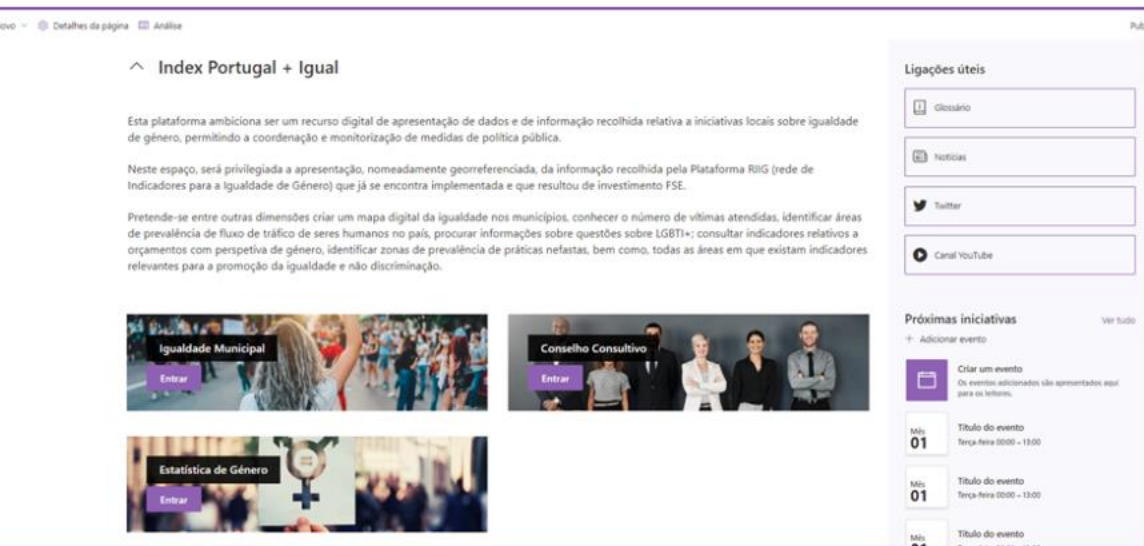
ovo ⌄ Detalhes da página Análise Pub

Index Portugal + Igual

Esta plataforma ambiciona ser um recurso digital de apresentação de dados e de informação recolhida relativa a iniciativas locais sobre igualdade de género, permitindo a coordenação e monitorização de medidas de política pública.

Neste espaço, será privilegiada a apresentação, nomeadamente georreferenciada, da informação recolhida pela Plataforma RIIG (rede de Indicadores para a Igualdade de Género) que já se encontra implementada e que resultou de investimento FSE.

Pretende-se entre outras dimensões criar um mapa digital da igualdade nos municípios, conhecer o número de vítimas atendidas, identificar áreas de prevalência de fluxo de tráfico de seres humanos no país, procurar informações sobre questões sobre LGBTI+; consultar indicadores relativos a orçamentos com perspetiva de género, identificar zonas de prevalência de práticas nefastas, bem como, todas as áreas em que existam indicadores relevantes para a promoção da igualdade e não discriminação.

Igualdade Municipal
Entrar

Conselho Consultivo
Entrar

Estatística de Género
Entrar

Ligações úteis

Glossário

Notícias

Twitter

Canal YouTube

Próximas iniciativas
Ver tudo

+ Adicionar evento

Criar um evento
Os eventos adicionados são apresentados aqui para os leitores.

Mês
01
Título do evento
Terça-feira 00:00 – 13:00

Mês
01
Título do evento
Terça-feira 00:00 – 13:00

Mês
Título do evento
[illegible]